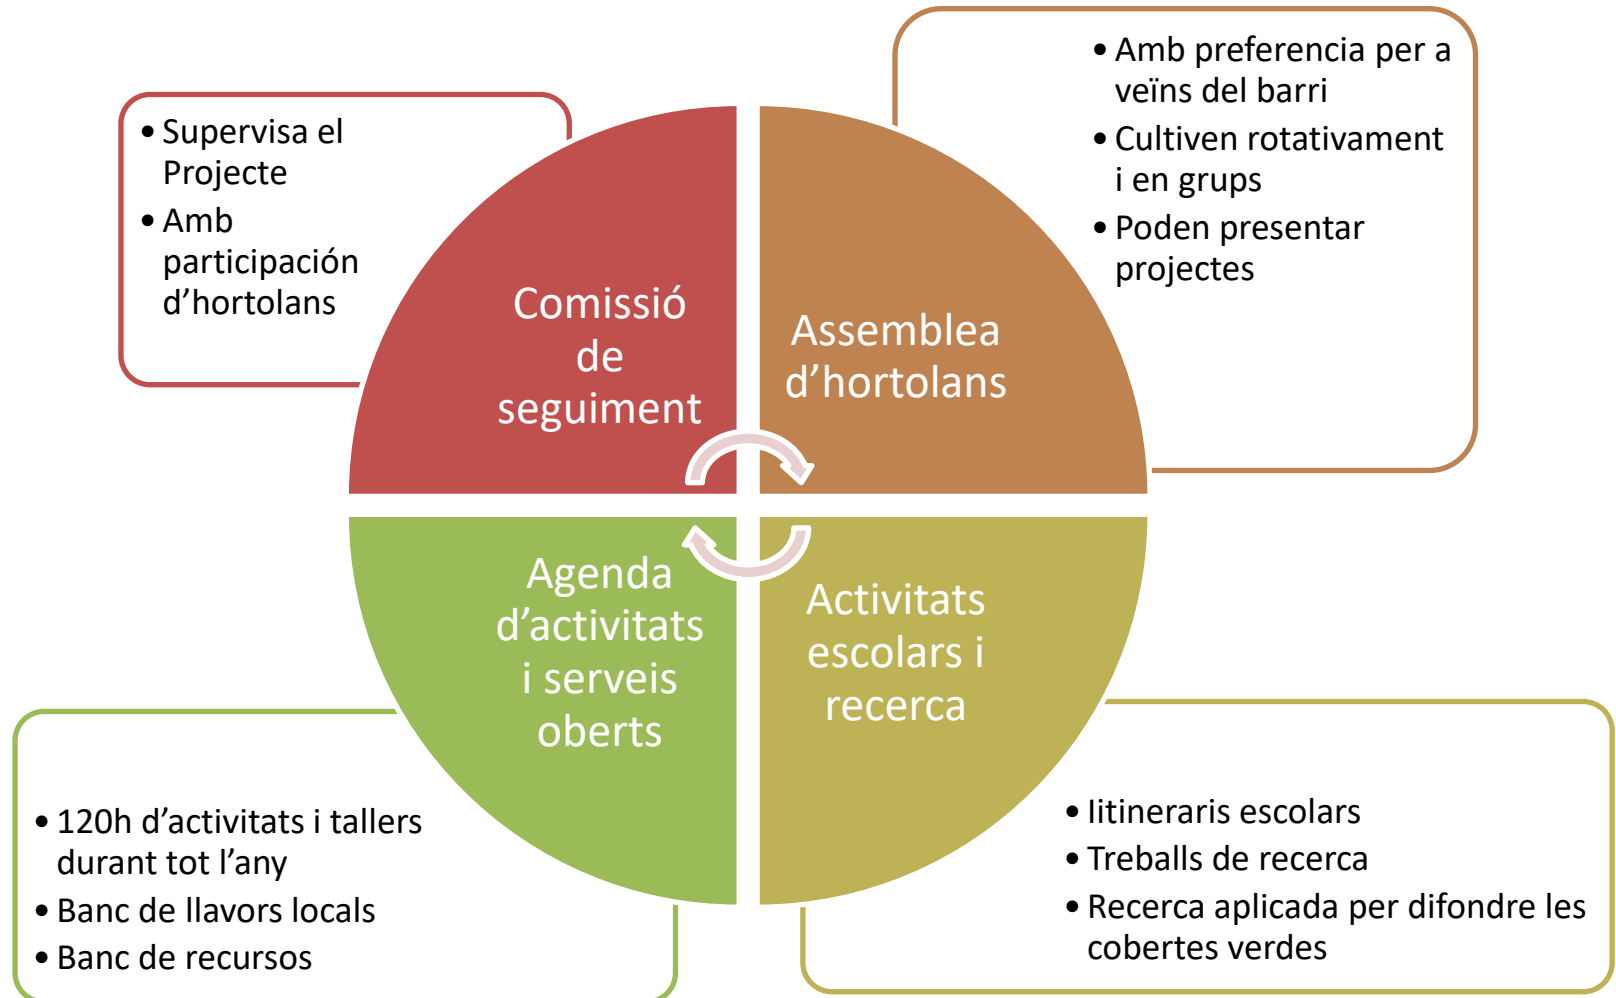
• Supervisa el Projecte
• Amb participación d'hortolans

Comissió de seguiment

Assemblea d'hortolans

• Amb preferencia per a veïns del barri
• Cultiven rotativament i en grups
• Poden presentar projectes

Agenda d'activitats i serveis oberts

Activitats escolars i recerca

• 120h d'activitats i tallers durant tot l'any
• Banc de llavors locals
• Banc de recursos

• Iitineraris escolars
• Treballs de recerca
• Recerca aplicada per difondre les cobertes verdes